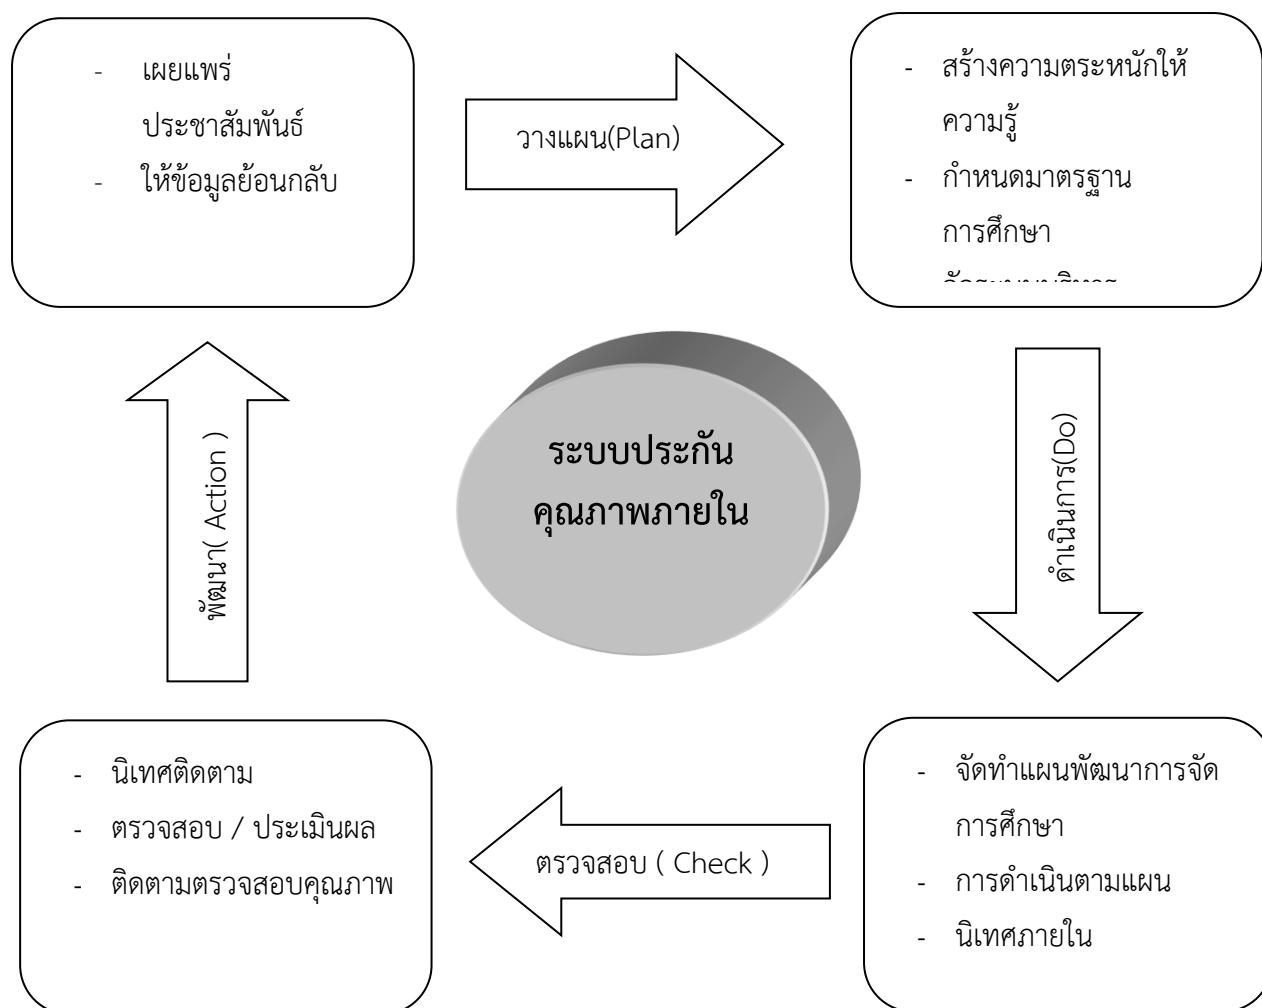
- เผยแพร่ประชาสัมพันธ์
- ให้ข้อมูลย้อนกลับ

วางแผน(Plan)

- สร้างความตระหนักให้ความรู้
- กำหนดมาตรฐานการศึกษา
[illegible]

ระบบประกัน
คุณภาพภายใน

พัฒนา( Action )

ดำเนินการ(Do)

- นิเทศติดตาม
- ตรวจสอบ / ประเมินผล
- ติดตามตรวจสอบคุณภาพ

ตรวจสอบ ( Check )

- จัดทำแผนพัฒนาการจัดการศึกษา
- การดำเนินตามแผน
- นิเทศภายใน